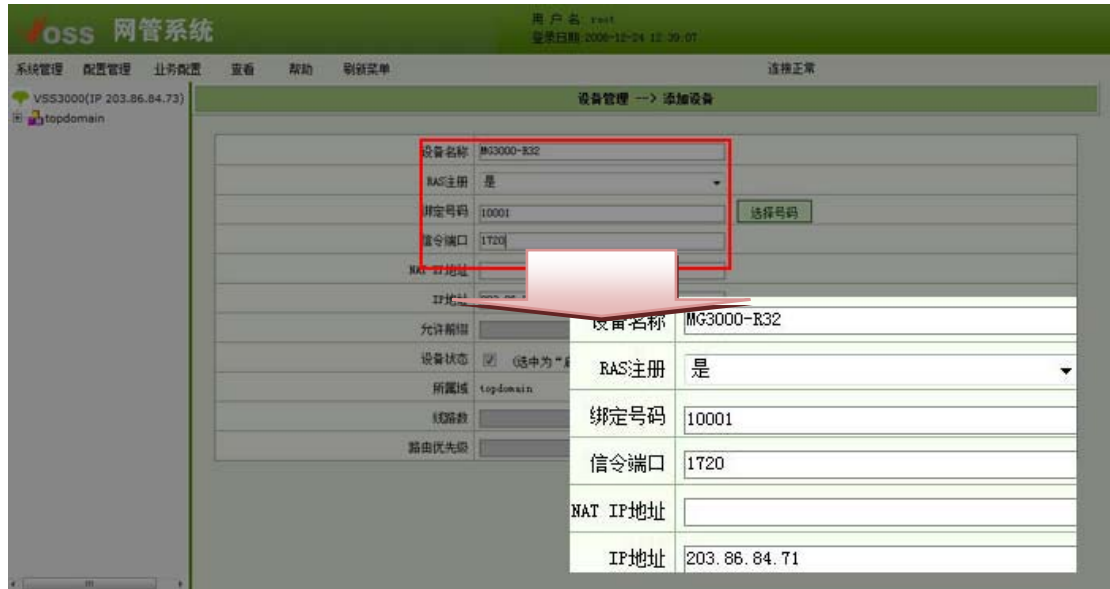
VOSS 网管系统

用户名 root
登录日期 2006-12-24 12:39:07

系统管理 配置管理 业务配置 查看 帮助 刷新菜单

连接正常

VSS3000(IP 203.86.84.73)
topdomain

设备管理 --> 添加设备

| | |
|---|---|
| 设备名称 | MG3000-R32 |
| RAS注册 | 是 |
| 绑定号码 | 10001 选择号码 |
| 信令端口 | 1720 |
| NAT IP地址 | |
| IP地址 | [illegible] |
| 允许前缀 | |
| 设备状态 | ☑ (选中为"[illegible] |
| 所属域 | topdomain |
| 线路数 | |
| 路由优先级 | |

| | |
|---|---|
| 设备名称 | MG3000-R32 |
| RAS注册 | 是 |
| 绑定号码 | 10001 |
| 信令端口 | 1720 |
| NAT IP地址 | |
| IP地址 | 203.86.84.71 |